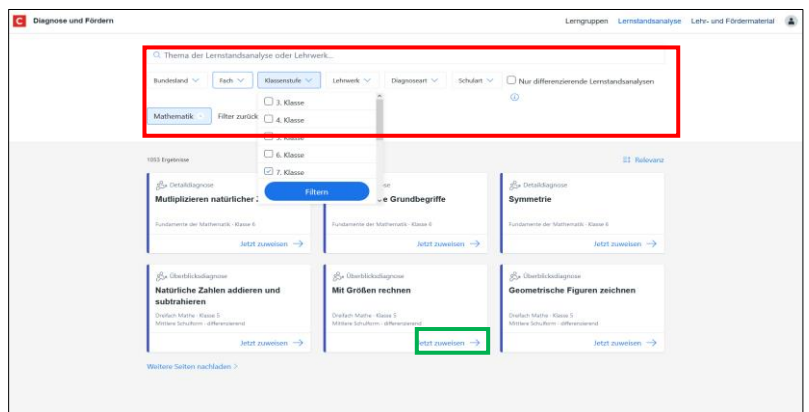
C Diagnose und Fördern

Lerngruppen Lernstandsanalyse Lehr- und Fördermaterial

Thema der Lernstandsanalyse oder Lehrwerk...

Bundesland Fach Klassenstufe Lehrwerk Diagnoseart Schulart Nur differenzierende Lernstandsanalysen

Mathematik Filter zurück

3. Klasse
4. Klasse
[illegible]
6. Klasse
7. Klasse

Filtern

1053 Ergebnisse

Relevanz

Detaildiagnose
Multiplizieren natürlicher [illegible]
Fundamente der Mathematik · Klasse 6
Jetzt zuweisen →

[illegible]
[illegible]e Grundbegriffe
Fundamente der Mathematik · Klasse 6
Jetzt zuweisen →

Detaildiagnose
Symmetrie
Fundamente der Mathematik · Klasse 6
Jetzt zuweisen →

Überblicksdiagnose
Natürliche Zahlen addieren und subtrahieren
Dreifach Mathe · Klasse 5
Mittlere Schulform · differenzierend
Jetzt zuweisen →

Überblicksdiagnose
Mit Größen rechnen
Dreifach Mathe · Klasse 5
Mittlere Schulform · differenzierend
Jetzt zuweisen →

Überblicksdiagnose
Geometrische Figuren zeichnen
Dreifach Mathe · Klasse 5
Mittlere Schulform · differenzierend
Jetzt zuweisen →

Weitere Seiten nachladen >